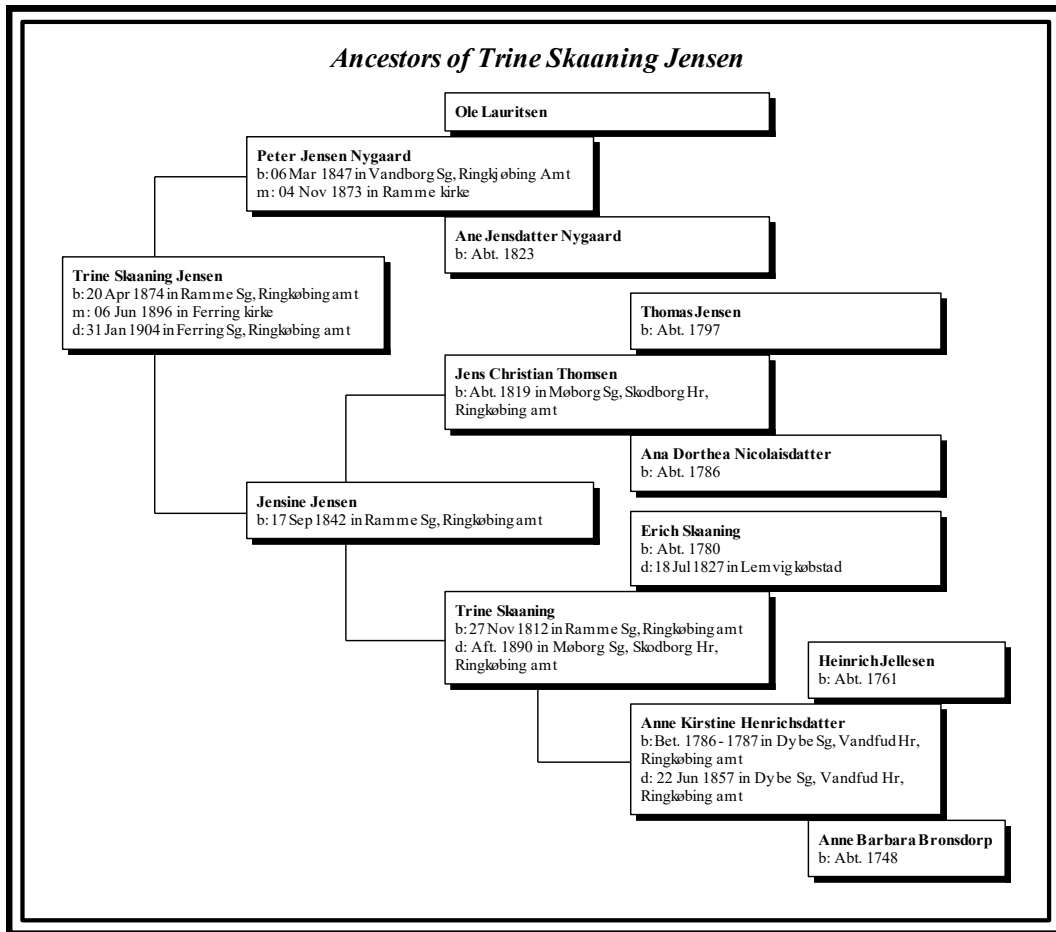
Ancestors of Trine Skaaning Jensen

Ole Lauritsen

Peter Jensen Nygaard
b: 06 Mar 1847 in Vandborg Sg, Ringkjøbing Amt
m: 04 Nov 1873 in Ramme kirke

Ane Jensdatter Nygaard
b: Abt. 1823

Trine Skaaning Jensen
b: 20 Apr 1874 in Ramme Sg, Ringkøbing amt
m: 06 Jun 1896 in Ferring kirke
d: 31 Jan 1904 in Ferring Sg, Ringkøbing amt

Thomas Jensen
b: Abt. 1797

Jens Christian Thomsen
b: Abt. 1819 in Møborg Sg, Skodborg Hr, Ringkøbing amt

Ana Dorthea Nicolaisdatter
b: Abt. 1786

Jensine Jensen
b: 17 Sep 1842 in Ramme Sg, Ringkøbing amt

Erich Skaaning
b: Abt. 1780
d: 18 Jul 1827 in Lemvig købstad

Trine Skaaning
b: 27 Nov 1812 in Ramme Sg, Ringkøbing amt
d: Aft. 1890 in Møborg Sg, Skodborg Hr, Ringkøbing amt

Heinrich Jellesen
b: Abt. 1761

Anne Kirstine Henrichsdatter
b: Bet. 1786 - 1787 in Dybe Sg, Vandfud Hr, Ringkøbing amt
d: 22 Jun 1857 in Dybe Sg, Vandfud Hr, Ringkøbing amt

Anne Barbara Bronsdorp
b: Abt. 1748